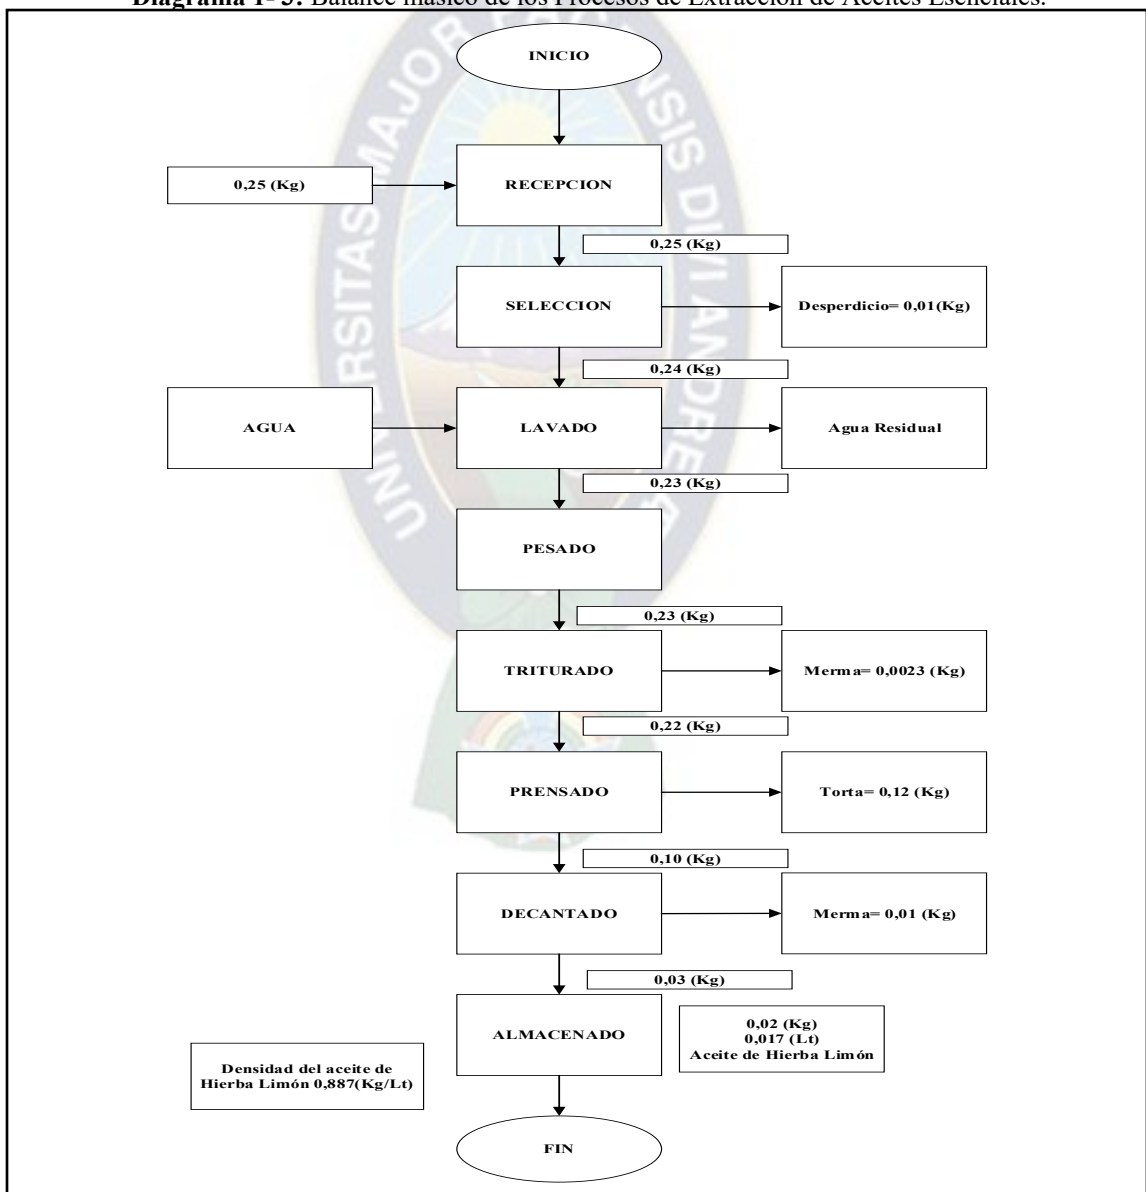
**Diagrama 1- 3.** Balance másico de los Procesos de Extracción de Aceites Esenciales.

INICIO

0,25 (Kg)

RECEPCION

0,25 (Kg)

SELECCION

Desperdicio= 0,01(Kg)

0,24 (Kg)

AGUA

LAVADO

Agua Residual

0,23 (Kg)

PESADO

0,23 (Kg)

TRITURADO

Merma= 0,0023 (Kg)

0,22 (Kg)

PRENSADO

Torta= 0,12 (Kg)

0,10 (Kg)

DECANTADO

Merma= 0,01 (Kg)

0,03 (Kg)

ALMACENADO

0,02 (Kg)
0,017 (Lt)
Aceite de Hierba Limón

Densidad del aceite de Hierba Limón 0,887(Kg/Lt)

FIN